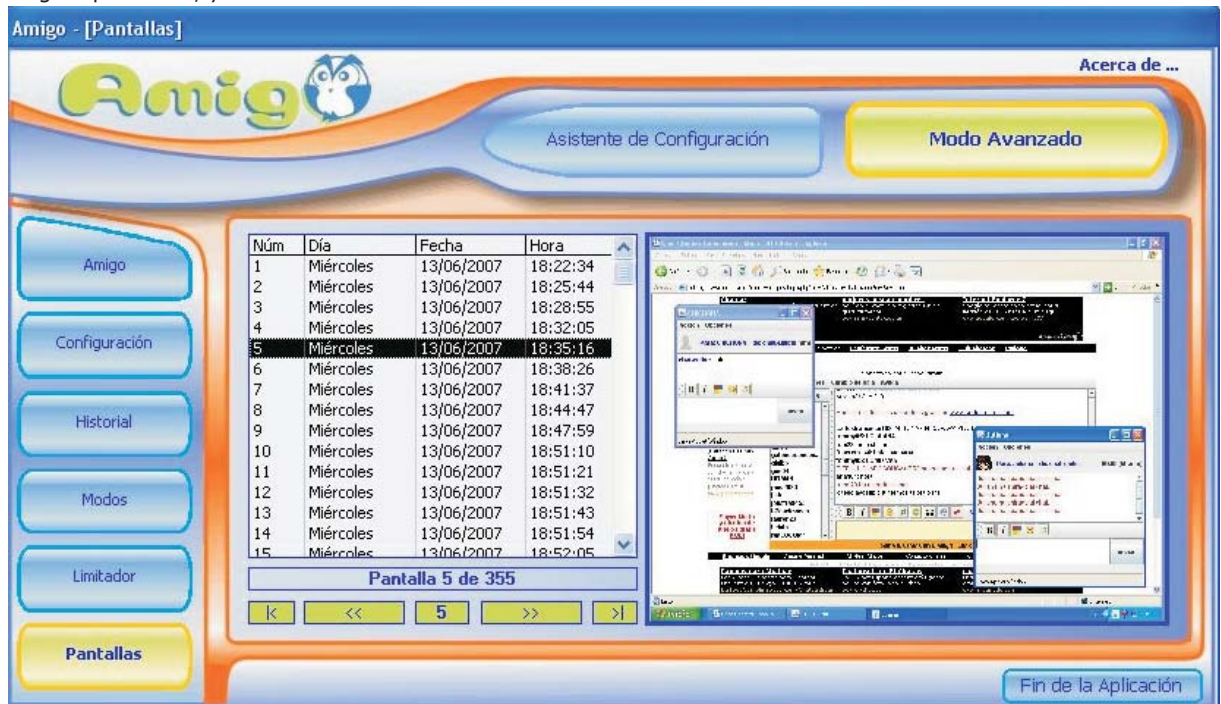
Amigo - [Pantallas]

Acerca de ...

Amigo

Asistente de Configuración

Modo Avanzado

Amigo

Configuración

Historial

Modos

Limitador

Pantallas

| Núm | Día | Fecha | Hora |
|---|---|---|---|
| 1 | Miércoles | 13/06/2007 | 18:22:34 |
| 2 | Miércoles | 13/06/2007 | 18:25:44 |
| 3 | Miércoles | 13/06/2007 | 18:28:55 |
| 4 | Miércoles | 13/06/2007 | 18:32:05 |
| 5 | Miércoles | 13/06/2007 | 18:35:16 |
| 6 | Miércoles | 13/06/2007 | 18:38:26 |
| 7 | Miércoles | 13/06/2007 | 18:41:37 |
| 8 | Miércoles | 13/06/2007 | 18:44:47 |
| 9 | Miércoles | 13/06/2007 | 18:47:59 |
| 10 | Miércoles | 13/06/2007 | 18:51:10 |
| 11 | Miércoles | 13/06/2007 | 18:51:21 |
| 12 | Miércoles | 13/06/2007 | 18:51:32 |
| 13 | Miércoles | 13/06/2007 | 18:51:43 |
| 14 | Miércoles | 13/06/2007 | 18:51:54 |
| 15 | Miércoles | 13/06/2007 | 18:52:05 |

Pantalla 5 de 355

|< << 5 >> >|

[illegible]

Fin de la Aplicación